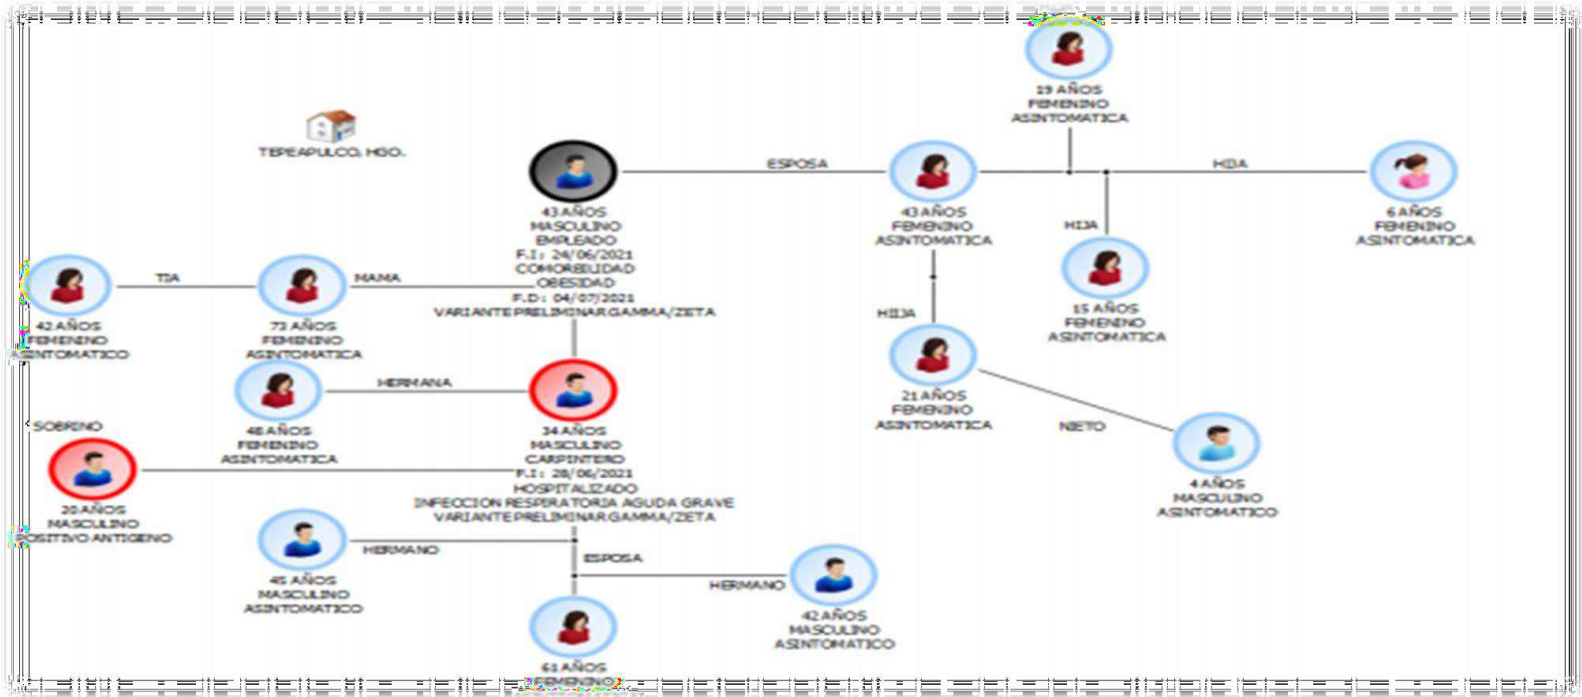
19 AÑOS
FEMENINO
ASINTOMATICA

TEPEAPULCO, HGO.

ESPOSA

HIJA

43 AÑOS
MASCULINO
EMPLEADO
F.I: 24/06/2021
COMORBILIDAD
OBESIDAD
F.D: 04/07/2021
VARIANTE PRELIMINAR GAMMA/ZETA

43 AÑOS
FEMENINO
ASINTOMATICA

6 AÑOS
FEMENINO
ASINTOMATICA

HIJA

15 AÑOS
FEMENINO
ASINTOMATICA

TIA

MAMA

42 AÑOS
FEMENINO
ASINTOMATICO

73 AÑOS
FEMENINO
ASINTOMATICA

HIJA

21 AÑOS
FEMENINO
ASINTOMATICA

HERMANA

48 AÑOS
FEMENINO
ASINTOMATICA

SOBRINO

34 AÑOS
MASCULINO
CARPINTERO
F.I: 28/06/2021
HOSPITALIZADO
INFECCION RESPIRATORIA AGUDA GRAVE
VARIANTE PRELIMINAR GAMMA/ZETA

NIETO

4 AÑOS
MASCULINO
ASINTOMATICO

20 AÑOS
MASCULINO
POSITIVO ANTIGENO

HERMANO

45 AÑOS
MASCULINO
ASINTOMATICO

ESPOSA

HERMANO

42 AÑOS
MASCULINO
ASINTOMATICO

61 AÑOS
FEMENINO